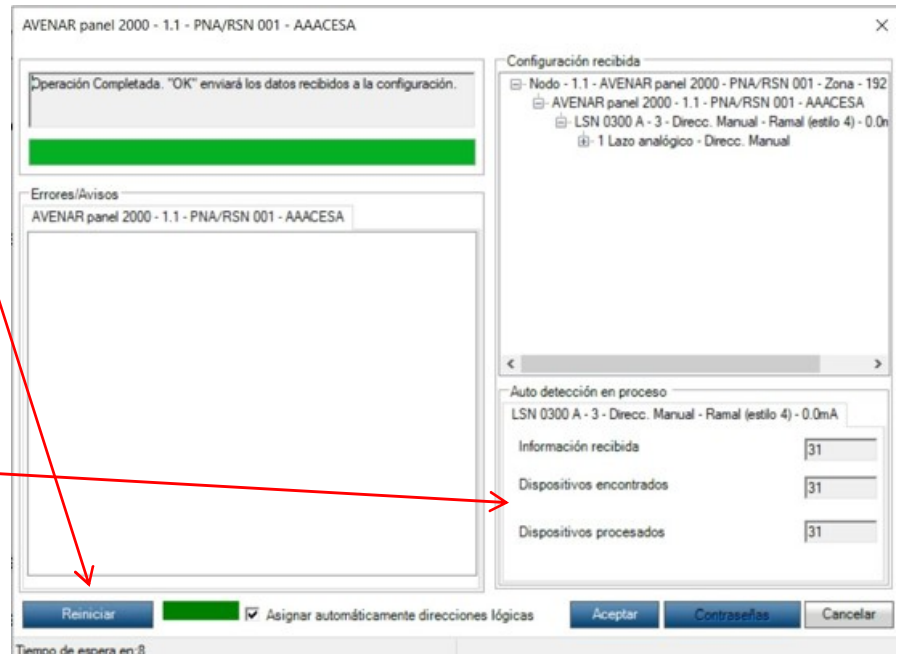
AVENAR panel 2000 - 1.1 - PNA/RSN 001 - AAACESA

Operación Completada. "OK" enviará los datos recibidos a la configuración.

Errores/Avisos

AVENAR panel 2000 - 1.1 - PNA/RSN 001 - AAACESA

Configuración recibida

Nodo - 1.1 - AVENAR panel 2000 - PNA/RSN 001 - Zona - 192

AVENAR panel 2000 - 1.1 - PNA/RSN 001 - AAACESA

LSN 0300 A - 3 - Direcc. Manual - Ramal (estilo 4) - 0.0n

1 Lazo analógico - Direcc. Manual

Auto detección en proceso

LSN 0300 A - 3 - Direcc. Manual - Ramal (estilo 4) - 0.0mA

Información recibida 31

Dispositivos encontrados 31

Dispositivos procesados 31

Reiniciar

Asignar automáticamente direcciones lógicas

Aceptar

Contraseñas

Cancelar

Tiempo de espera en:8